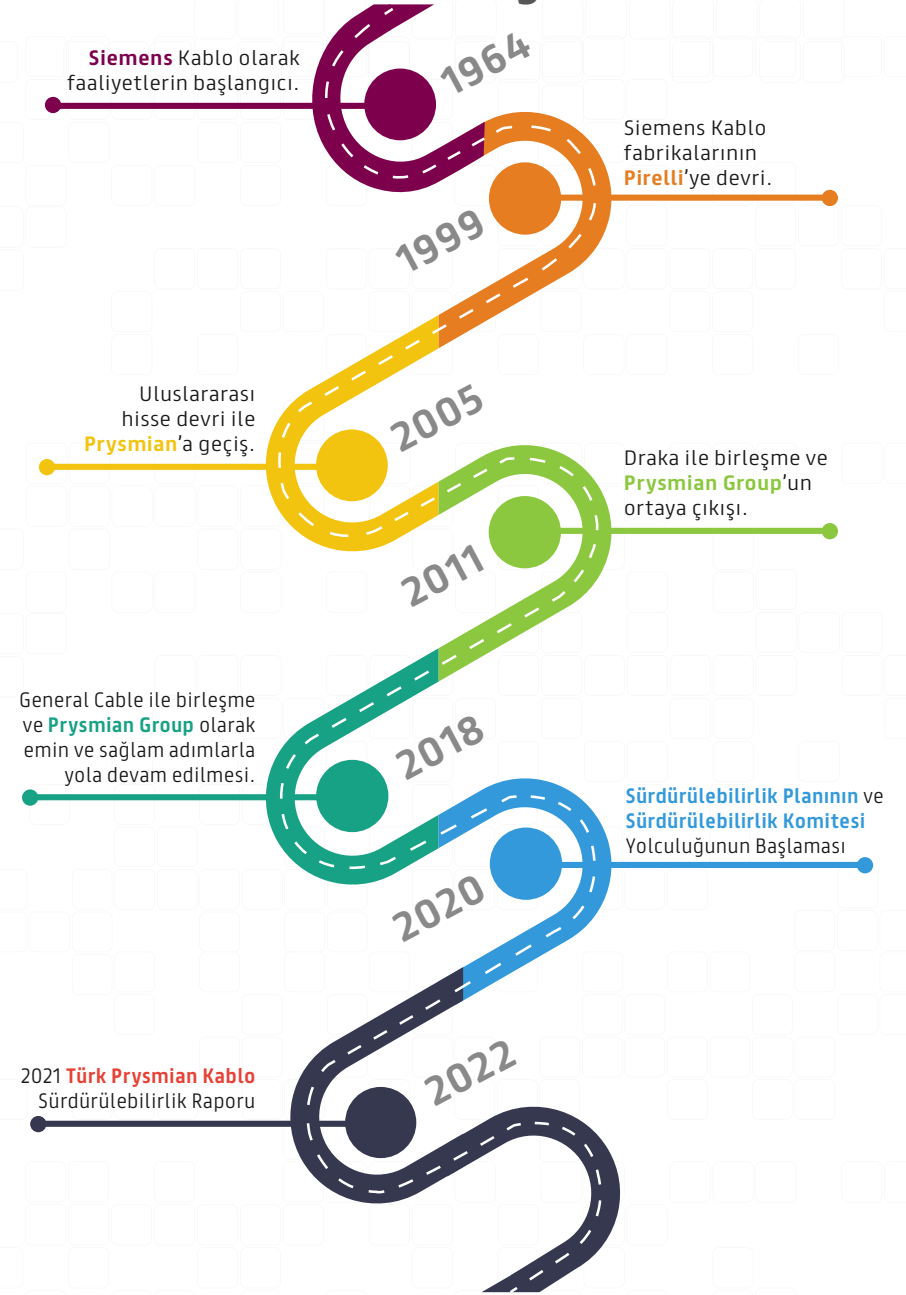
1964

Siemens Kablo olarak faaliyetlerin başlangıcı.

Siemens Kablo fabrikalarının Pirelli'ye devri.

1999

Uluslararası hisse devri ile Prysmian'a geçiş.

2005

Draka ile birleşme ve Prysmian Group'un ortaya çıkışı.

2011

General Cable ile birleşme ve Prysmian Group olarak emin ve sağlam adımlarla yola devam edilmesi.

2018

Sürdürülebilirlik Planının ve Sürdürülebilirlik Komitesi Yolculuğunun Başlaması

2020

2021 Türk Prysmian Kablo Sürdürülebilirlik Raporu

2022